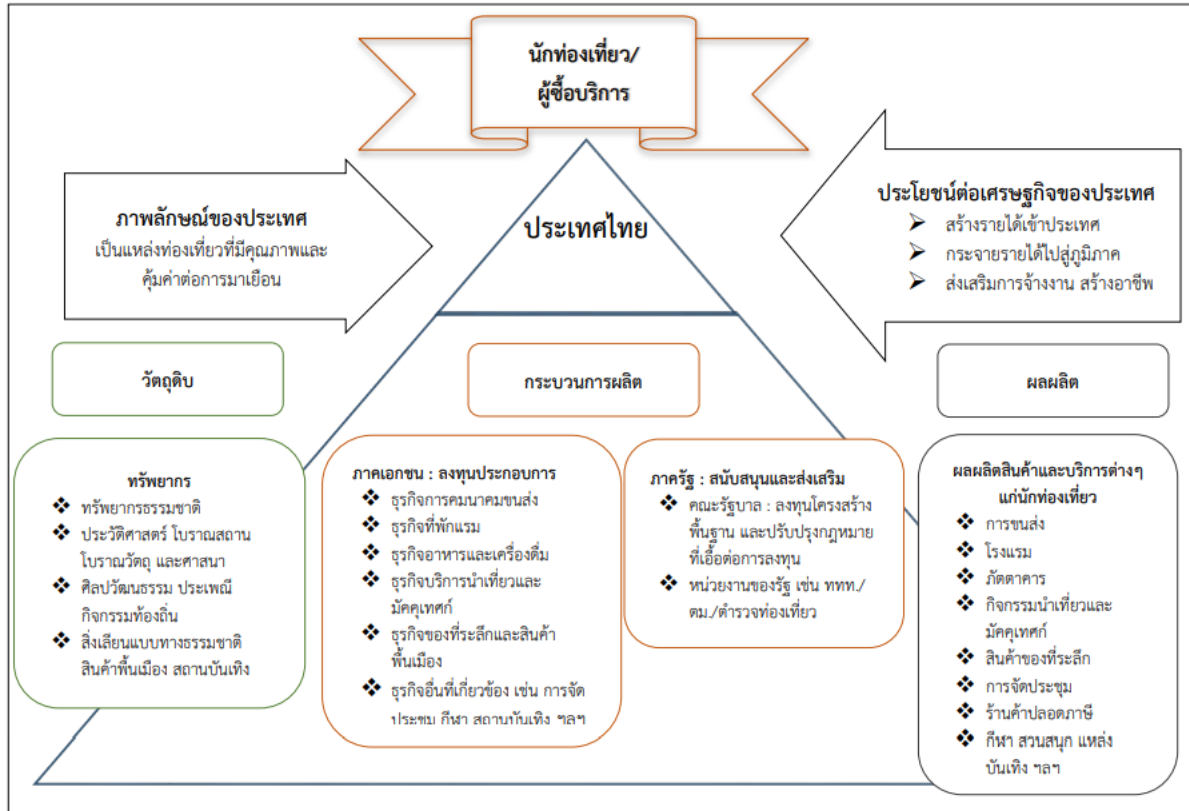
นักท่องเที่ยว/
ผู้ซื้อบริการ

ภาพลักษณ์ของประเทศ
เป็นแหล่งท่องเที่ยวที่มีคุณภาพและคุ้มค่าต่อการมาเยือน

ประเทศไทย

ประโยชน์ต่อเศรษฐกิจของประเทศ
➤ สร้างรายได้เข้าประเทศ
➤ กระจายรายได้ไปสู่ภูมิภาค
➤ ส่งเสริมการจ้างงาน สร้างอาชีพ

วัตถุดิบ

กระบวนการผลิต

ผลผลิต

ทรัพยากร
❖ ทรัพยากรธรรมชาติ
❖ ประวัติศาสตร์ โบราณสถาน โบราณวัตถุ และศาสนา
❖ ศิลปวัฒนธรรม ประเพณี กิจกรรมท้องถิ่น
❖ สิ่งเลียนแบบทางธรรมชาติ สินค้าพื้นเมือง สถานบันเทิง

ภาคเอกชน : ลงทุนประกอบการ
❖ ธุรกิจการคมนาคมขนส่ง
❖ ธุรกิจที่พักแรม
❖ ธุรกิจอาหารและเครื่องดื่ม
❖ ธุรกิจบริการนำเที่ยวและมัคคุเทศก์
❖ ธุรกิจของที่ระลึกและสินค้าพื้นเมือง
❖ ธุรกิจอื่นที่เกี่ยวข้อง เช่น การจัดประชุม กีฬา สถานบันเทิง ฯลฯ

ภาครัฐ : สนับสนุนและส่งเสริม
❖ คณะรัฐบาล : ลงทุนโครงสร้างพื้นฐาน และปรับปรุงกฎหมายที่เอื้อต่อการลงทุน
❖ หน่วยงานของรัฐ เช่น ททท./ ตม./ตำรวจท่องเที่ยว

ผลผลิตสินค้าและบริการต่างๆ แก่นักท่องเที่ยว
❖ การขนส่ง
❖ โรงแรม
❖ ภัตตาคาร
❖ กิจกรรมนำเที่ยวและมัคคุเทศก์
❖ สินค้าของที่ระลึก
❖ การจัดประชุม
❖ ร้านค้าปลอดภาษี
❖ กีฬา สวนสนุก แหล่งบันเทิง ฯลฯ